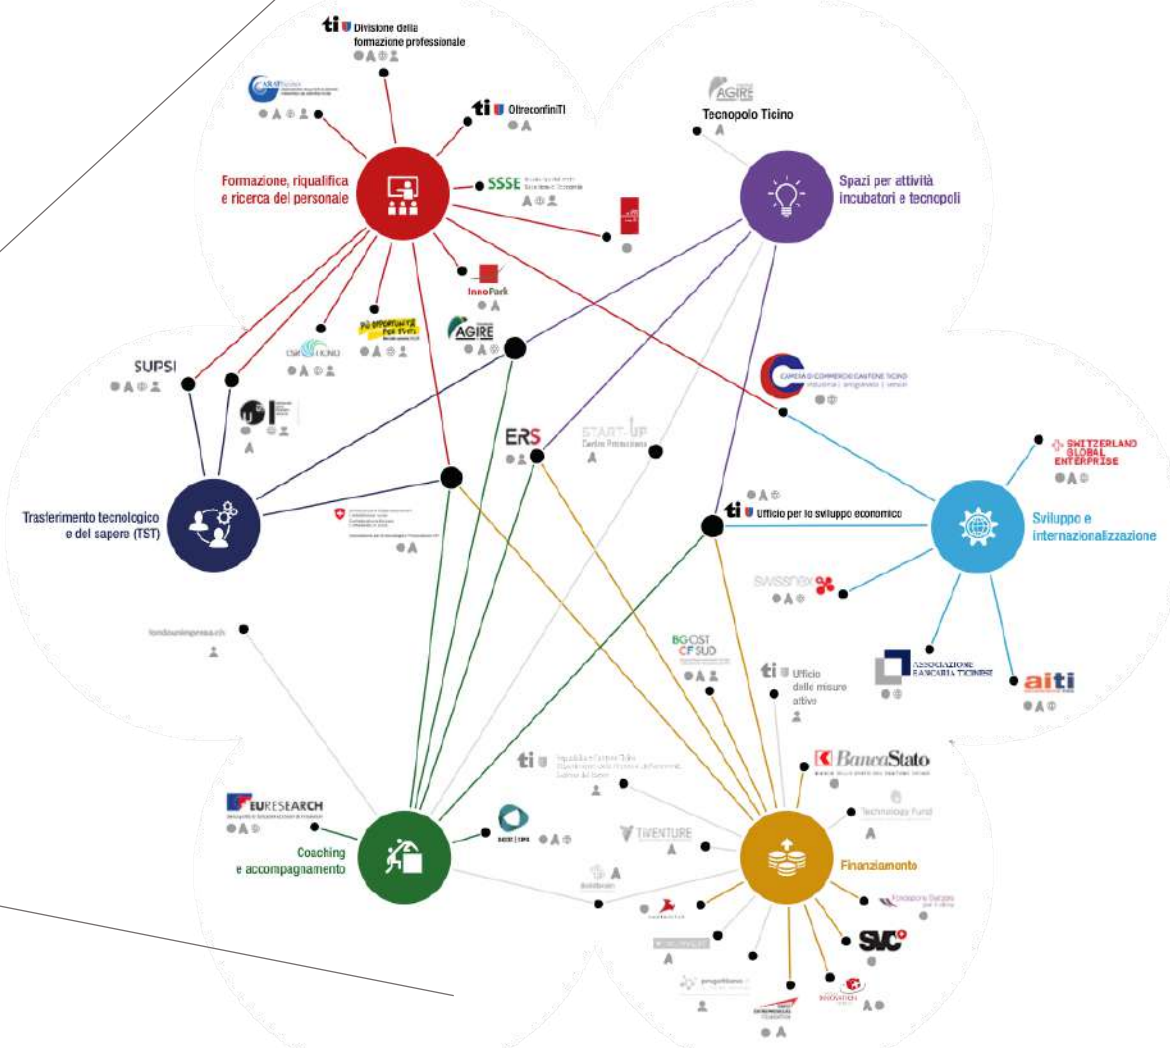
ti Divisione della formazione professionale

CARDI

ti OltreconfiniTI

Tecnopolo Ticino

AGIRE

Formazione, riqualifica e ricerca del personale

SSSE

Spazi per attività incubatori e tecnopoli

InnoPark

AGIRE

SUPSI

CAMERA DI COMMERCIO CANTONE TICINO

ERS

START-UP

SWITZERLAND GLOBAL ENTERPRISE

Trasferimento tecnologico e del sapere (TST)

ti Ufficio per lo sviluppo economico

Sviluppo e internazionalizzazione

swissnex

fondounimpresa.ch

BGOST CF SUD

ti Ufficio delle misure attive

ASSOCIAZIONE BANCARIA TICINESE

aiti

BancaStato

ti

Technology Fund

EURESEARCH

Coaching e accompagnamento

TIVENTURE

Finanziamento

SVC